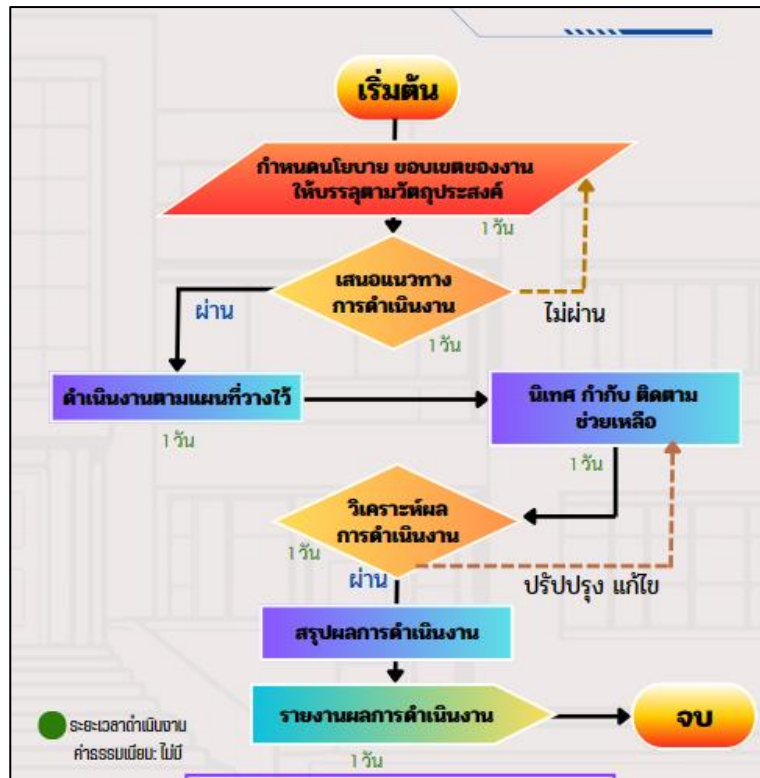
เริ่มต้น

กำหนดนโยบาย ขอบเขตของงาน ให้บรรลุตามวัตถุประสงค์

1 วัน

เสนอแนวทาง การดำเนินงาน

ผ่าน

ไม่ผ่าน

1 วัน

ดำเนินงานตามแผนที่วางไว้

1 วัน

นิเทศ กำกับ ติดตาม ช่วยเหลือ

1 วัน

วิเคราะห์ผล การดำเนินงาน

1 วัน

ผ่าน

ปรับปรุง แก้ไข

สรุปผลการดำเนินงาน

รายงานผลการดำเนินงาน

จบ

ระยะเวลาดำเนินงาน ค่าธรรมเนียม: ไม่มี

1 วัน